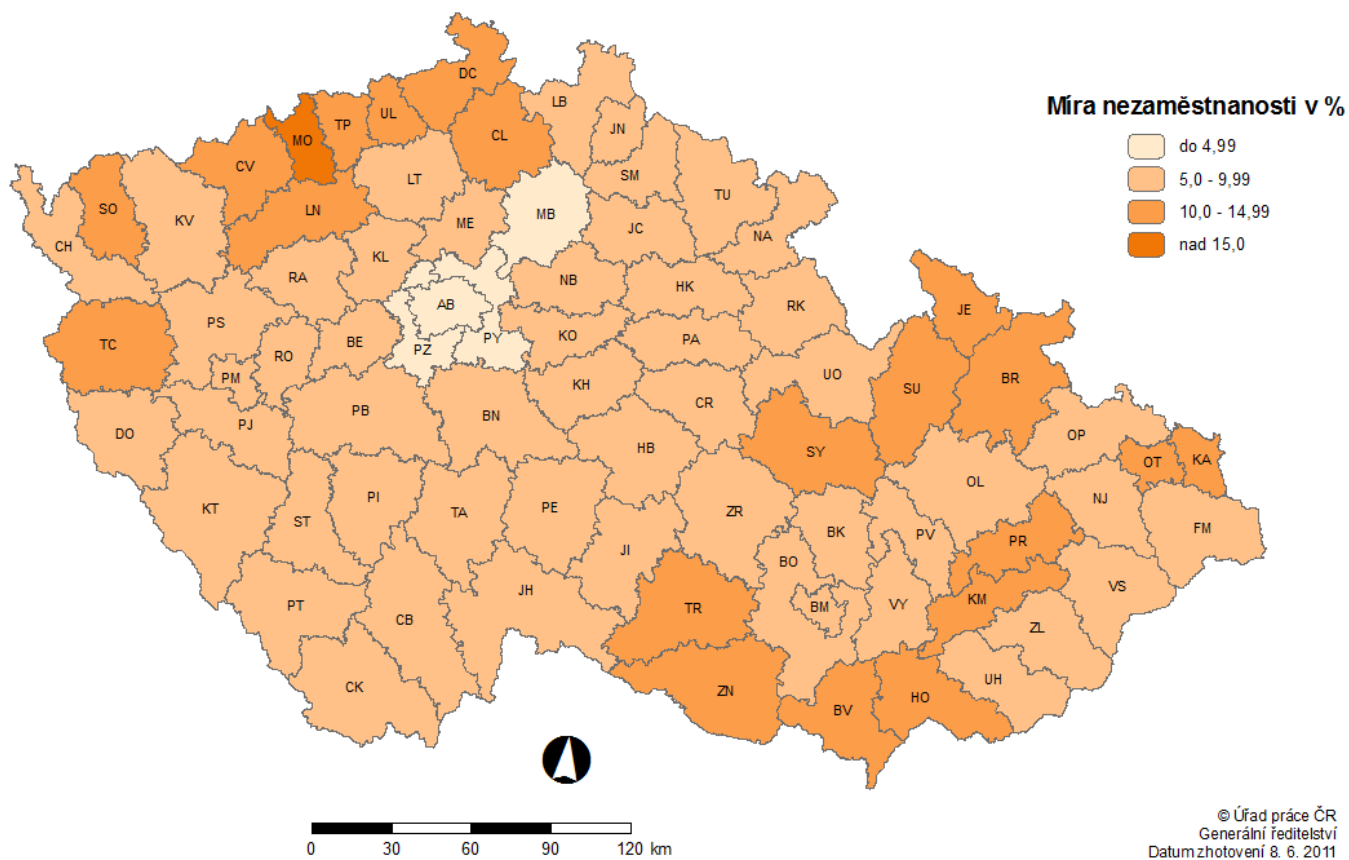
Míra nezaměstnanosti v %

do 4,99
5,0 - 9,99
10,0 - 14,99
nad 15,0

DC
LB
JN
UL
TP
MO
CL
SM
TU
CV
LT
MB
SO
KV
LN
ME
JC
NA
CH
KL
RA
NB
HK
AB
RK
JE
PS
TC
RO
BE
PZ
PY
KO
PA
PM
KH
UO
SU
BR
PJ
PB
BN
CR
DO
HB
SY
OP
OT
KA
OL
NJ
KT
ST
PI
TA
PE
ZR
BK
PV
JI
PR
FM
BO
KM
PT
CB
JH
TR
BM
VY
VS
ZL
UH
CK
ZN
BV
HO

0 30 60 90 120 km

© Úřad práce ČR
Generální ředitelství
Datum zhotovení 8. 6. 2011